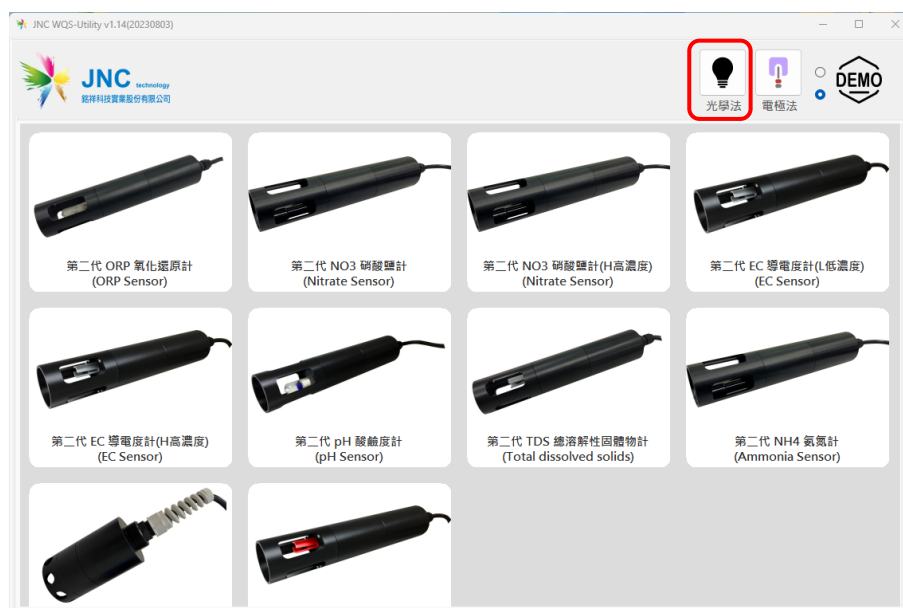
JNC WQS-Utility v1.14(20230803)

JNC technology
銘祥科技實業股份有限公司

光學法

電極法

DEMO

第二代 ORP 氧化還原計
(ORP Sensor)

第二代 NO3 硝酸鹽計
(Nitrate Sensor)

第二代 NO3 硝酸鹽計(H高濃度)
(Nitrate Sensor)

第二代 EC 導電度計(L低濃度)
(EC Sensor)

第二代 EC 導電度計(H高濃度)
(EC Sensor)

第二代 pH 酸鹼度計
(pH Sensor)

第二代 TDS 總溶解性固體物計
(Total dissolved solids)

第二代 NH4 氨氮計
(Ammonia Sensor)